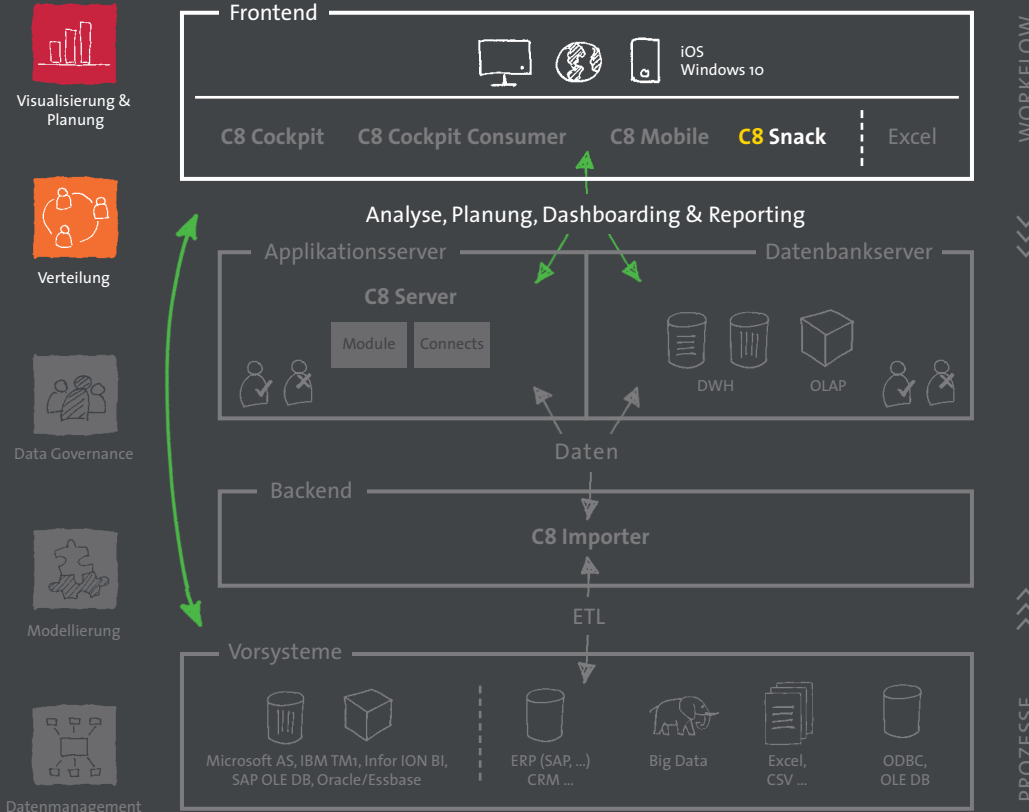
Visualisierung & Planung

Verteilung

Data Governance

Modellierung

Datenmanagement

Frontend

iOS
Windows 10

C8 Cockpit C8 Cockpit Consumer C8 Mobile C8 Snack Excel

Analyse, Planung, Dashboarding & Reporting

Applikationsserver

C8 Server

Module Connects

Datenbankserver

DWH OLAP

Daten

Backend

C8 Importer

ETL

Vorsysteme

Microsoft AS, IBM TM1, Infor ION BI, SAP OLE DB, Oracle/Essbase

ERP (SAP, ...) CRM ...

Big Data

Excel, CSV ...

ODBC, OLE DB

WORKFLOW

PROZESSE